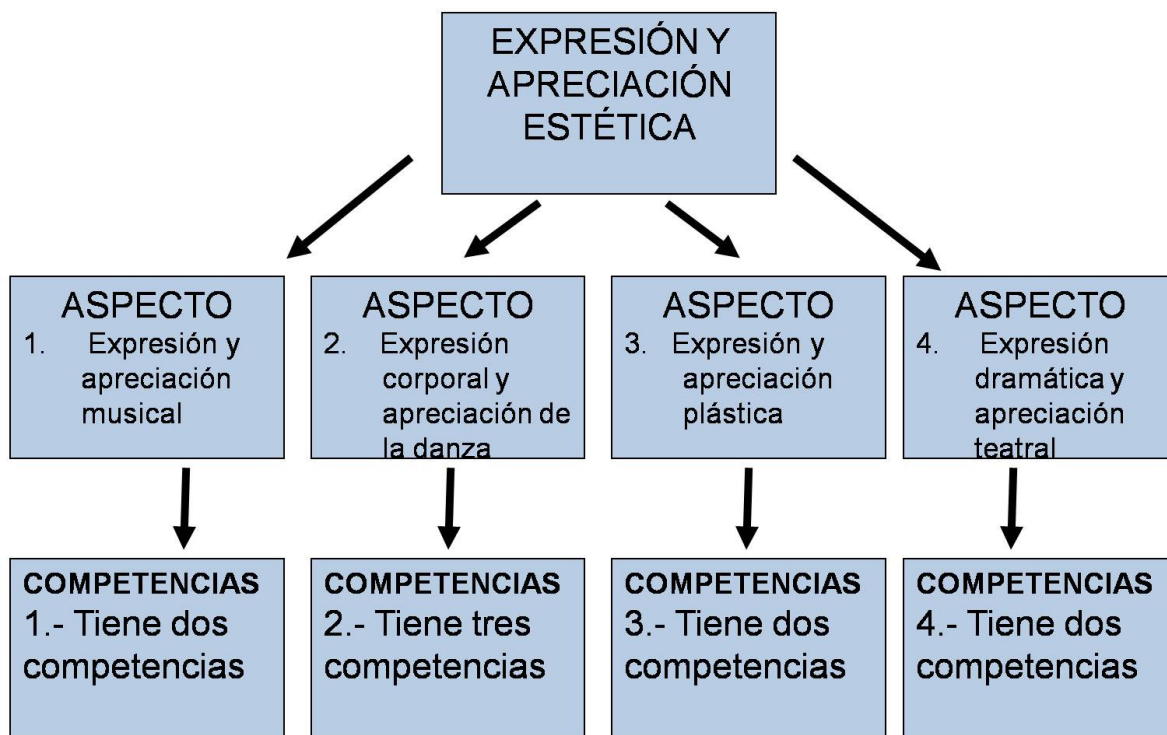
EXPRESIÓN Y APRECIACIÓN ESTÉTICA

ASPECTO
1. Expresión y apreciación musical

ASPECTO
2. Expresión corporal y apreciación de la danza

ASPECTO
3. Expresión y apreciación plástica

ASPECTO
4. Expresión dramática y apreciación teatral

COMPETENCIAS
1.- Tiene dos competencias

COMPETENCIAS
2.- Tiene tres competencias

COMPETENCIAS
3.- Tiene dos competencias

COMPETENCIAS
4.- Tiene dos competencias